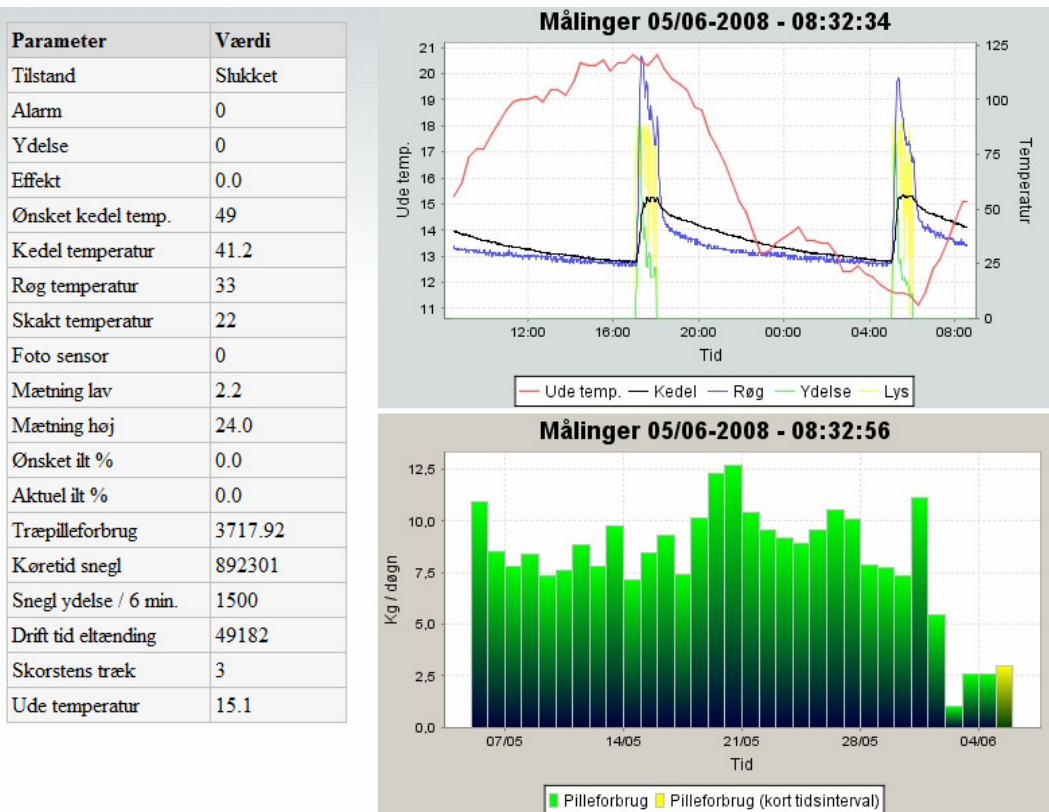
| Parameter | Værdi |
|---|---|
| Tilstand | Slukket |
| Alarm | 0 |
| Ydelse | 0 |
| Effekt | 0.0 |
| Ønsket kedel temp. | 49 |
| Kedel temperatur | 41.2 |
| Røg temperatur | 33 |
| Skakt temperatur | 22 |
| Foto sensor | 0 |
| Mætning lav | 2.2 |
| Mætning høj | 24.0 |
| Ønsket ilt % | 0.0 |
| Aktuel ilt % | 0.0 |
| Træpilleforbrug | 3717.92 |
| Køretid snegl | 892301 |
| Snegl ydelse / 6 min. | 1500 |
| Drift tid eltænding | 49182 |
| Skorstens træk | 3 |
| Ude temperatur | 15.1 |

Målinger 05/06-2008 - 08:32:34

Ude temp.
21 20 19 18 17 16 15 14 13 12 11
Temperatur
125 100 75 50 25 0
12:00 16:00 20:00 00:00 04:00 08:00
Tid
Ude temp. Kedel Røg Ydelse Lys

Målinger 05/06-2008 - 08:32:56

Kg / døgn
12,5 10,0 7,5 5,0 2,5 0,0
07/05 14/05 21/05 28/05 04/06
Tid
Pilleforbrug Pilleforbrug (kort tidsinterval)